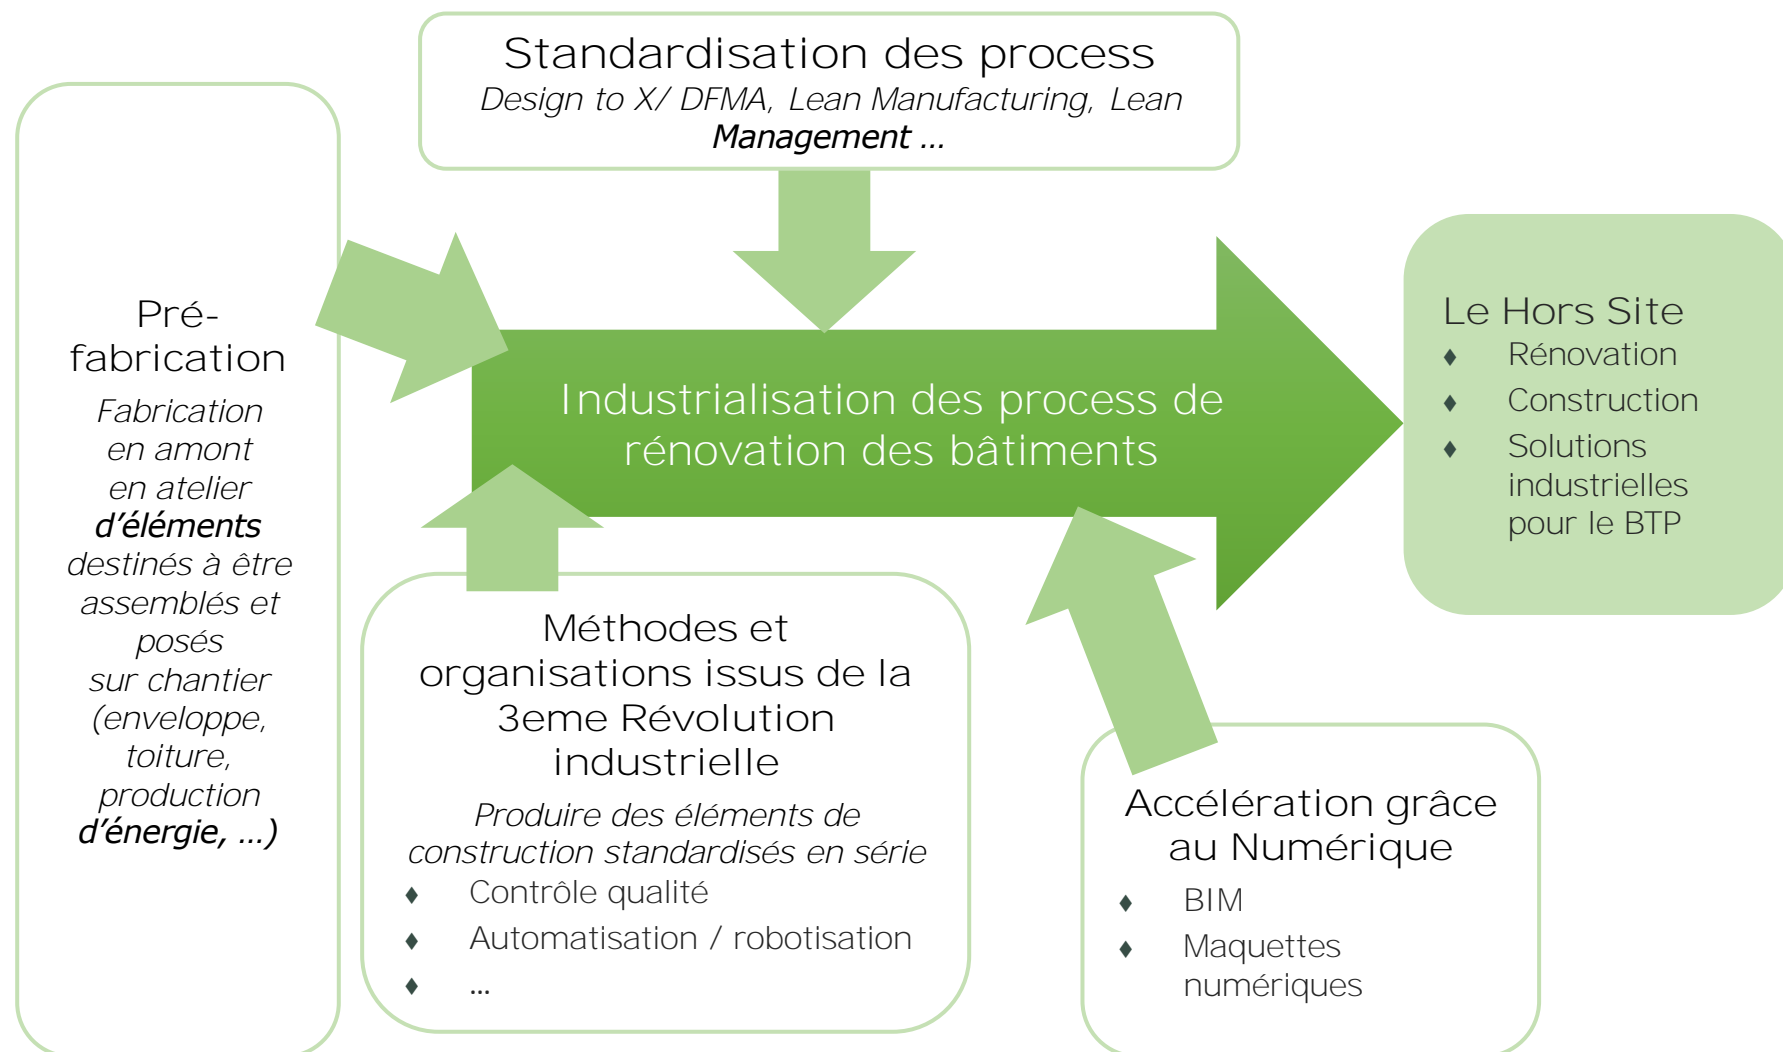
Standardisation des process
Design to X/ DFMA, Lean Manufacturing, Lean Management …

Pré-fabrication
Fabrication en amont en atelier d'éléments destinés à être assemblés et posés sur chantier (enveloppe, toiture, production d'énergie, …)

Industrialisation des process de rénovation des bâtiments

Le Hors Site
♦ Rénovation
♦ Construction
♦ Solutions industrielles pour le BTP

Méthodes et organisations issus de la 3eme Révolution industrielle
Produire des éléments de construction standardisés en série
♦ Contrôle qualité
♦ Automatisation / robotisation
♦ …

Accélération grâce au Numérique
♦ BIM
♦ Maquettes numériques